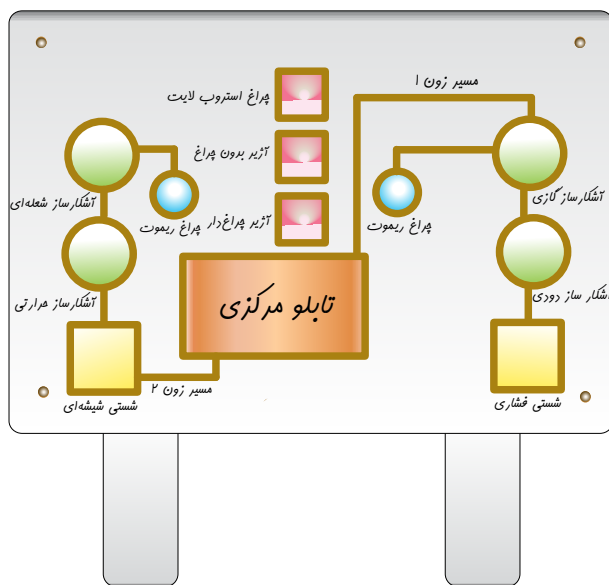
مسیر زون ۱

چراغ استروب لایت

آژیر بدون چراغ

آژیر چراغ‌دار

تابلو مرکزی

آشکارساز شعله‌ای

چراغ ریموت

آشکارساز حرارتی

شستی شیشه‌ای

مسیر زون ۲

آشکارساز گازی

چراغ ریموت

آشکار ساز دودی

شستی فشاری